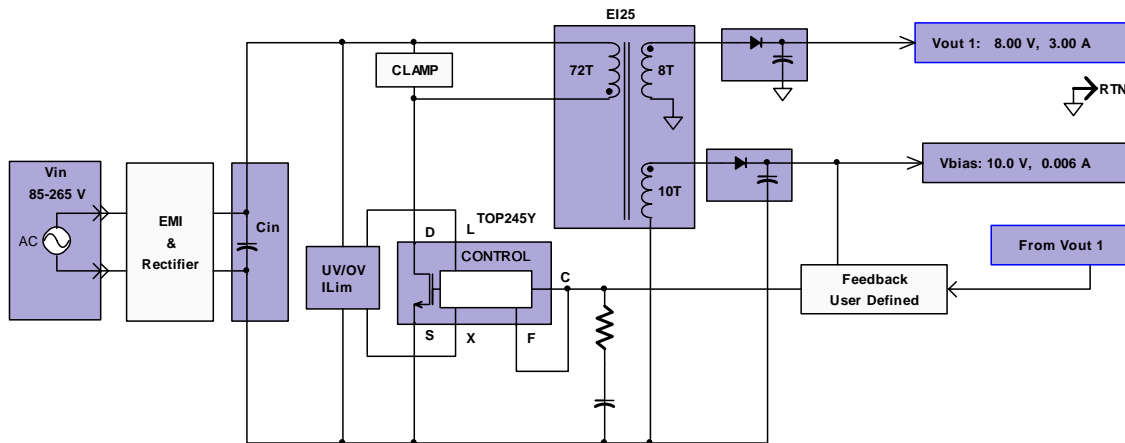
EI25

CLAMP

72T

8T

Vout 1: 8.00 V, 3.00 A

RTN

Vin
85-265 V

AC

EMI
&
Rectifier

Cin

UV/OV
ILim

TOP245Y

D

L

CONTROL

C

S

X

F

10T

Vbias: 10.0 V, 0.006 A

From Vout 1

Feedback
User Defined